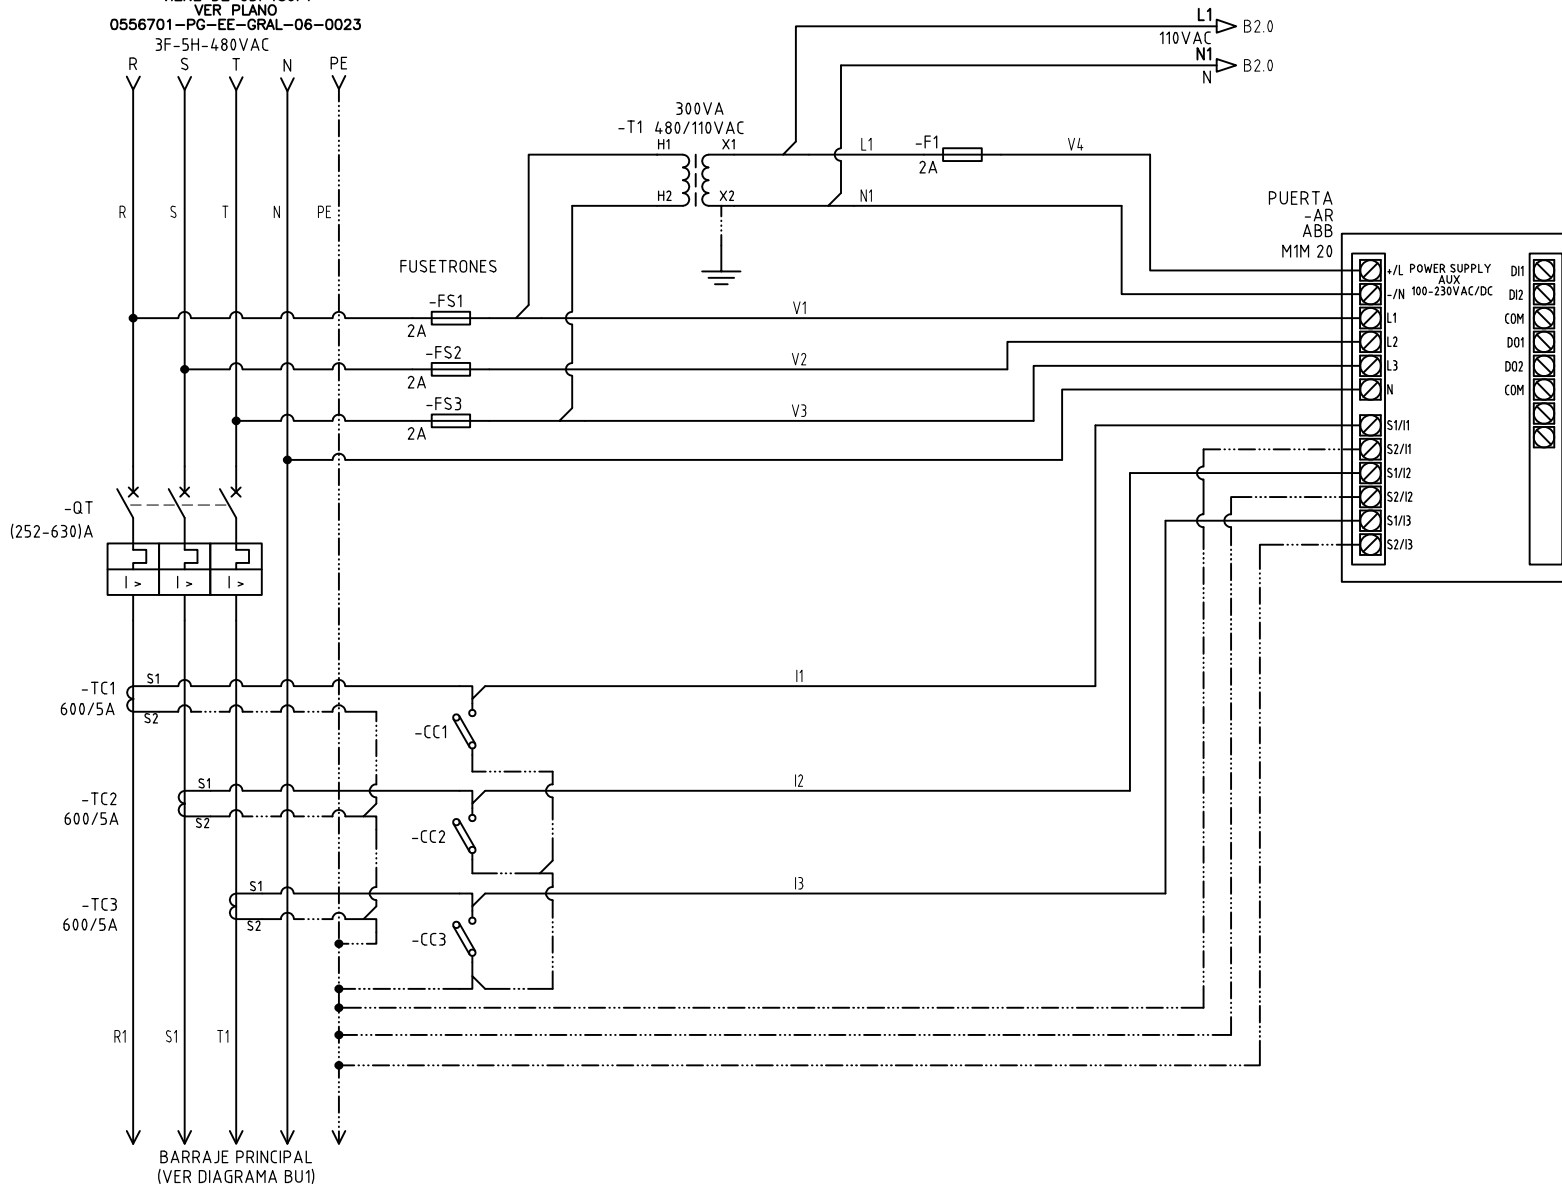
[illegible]
VER PLANO
0556701-PG-EE-GRAL-06-0023
3F-5H-480VAC
R S T N PE

L1
110VAC
B2.0
N1
N
B2.0

300VA
-T1 480/110VAC
H1 X1
H2 X2
L1
-F1
2A
V4
N1

R S T N PE

PUERTA
-AR
ABB
M1M 20

FUSETRONES
-FS1
2A
V1
-FS2
2A
V2
-FS3
2A
V3

+/L
-/N
POWER SUPPLY
AUX
100-230VAC/DC
L1
L2
L3
N
S1/I1
S2/I1
S1/I2
S2/I2
S1/I3
S2/I3

DI1
DI2
COM
DO1
DO2
COM

-QT
(252-630)A
I > I > I >

-TC1
600/5A
S1
S2
-CC1
I1

-TC2
600/5A
S1
S2
-CC2
I2

-TC3
600/5A
S1
S2
-CC3
I3

R1 S1 T1

BARRAJE PRINCIPAL
(VER DIAGRAMA BU1)